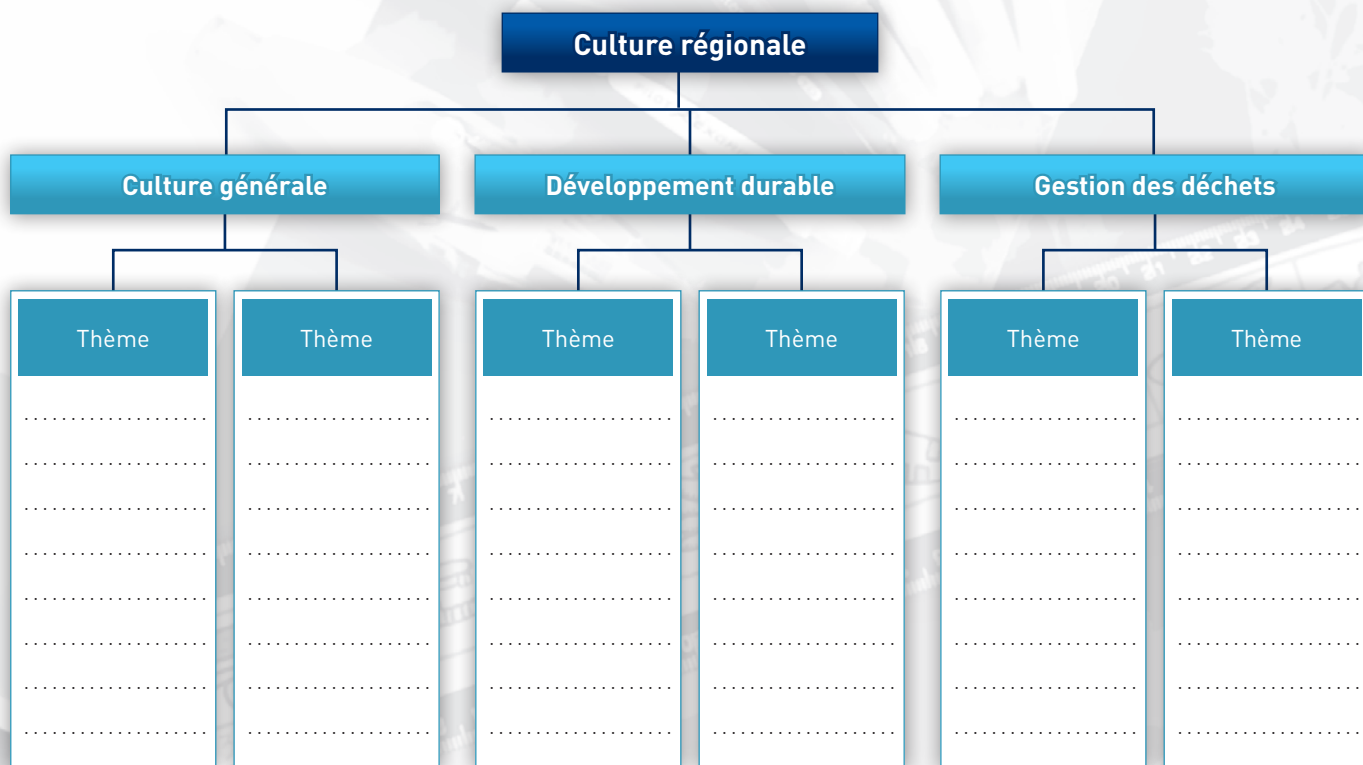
Culture régionale

Culture générale

Thème
........................
........................
........................
........................
........................
........................
........................
........................

Thème
........................
........................
........................
........................
........................
........................
........................
........................

Développement durable

Thème
........................
........................
........................
........................
........................
........................
........................
........................

Thème
........................
........................
........................
........................
........................
........................
........................
........................

Gestion des déchets

Thème
........................
........................
........................
........................
........................
........................
........................
........................

Thème
........................
........................
........................
........................
........................
........................
........................
........................